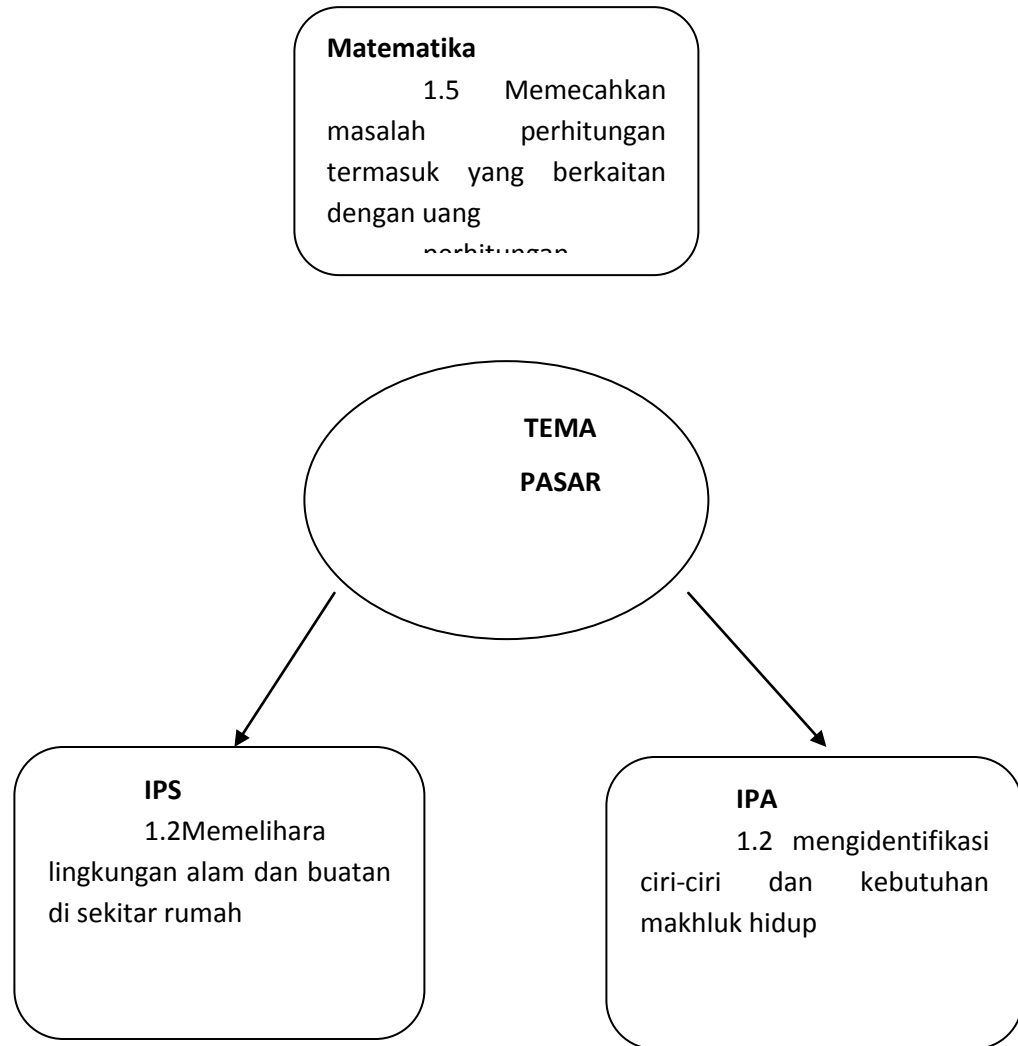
**Matematika**

1.5 Memecahkan masalah perhitungan termasuk yang berkaitan dengan uang

perhitungan

**TEMA**

**PASAR**

**IPS**

1.2Memelihara lingkungan alam dan buatan di sekitar rumah

**IPA**

1.2 mengidentifikasi ciri-ciri dan kebutuhan makhluk hidup